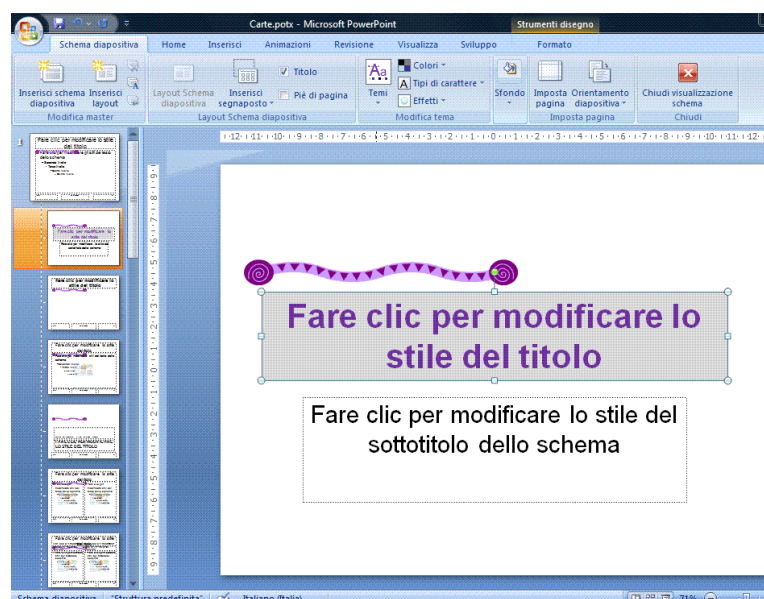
Carte.potx - Microsoft PowerPoint
Strumenti disegno

Schema diapositiva
Home
Inserisci
Animazioni
Revisione
Visualizza
Sviluppo
Formato

Inserisci schema diapositiva
Inserisci layout
Modifica master
Layout Schema diapositiva
Inserisci segnaposto
Titolo
Piè di pagina
Layout Schema diapositiva
Temi
Colori
Tipi di carattere
Effetti
Modifica tema
Sfondo
Imposta pagina
Orientamento diapositiva
Imposta pagina
Chiudi visualizzazione schema
Chiudi

1

Fare clic per modificare lo stile del titolo

Fare clic per modificare lo stile del sottotitolo dello schema

Schema diapositiva
"Struttura predefinita"
Italiano (Italia)
71%